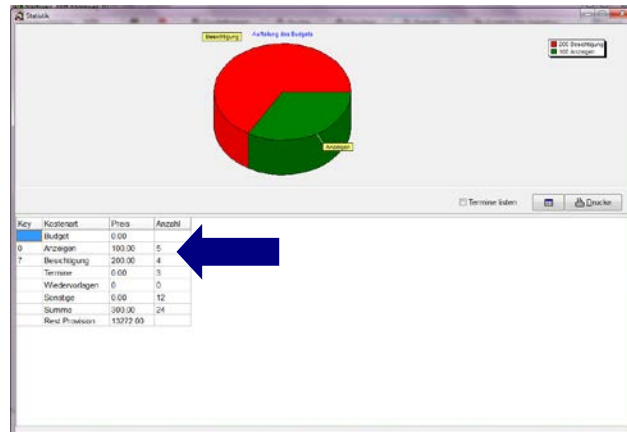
Statistik

Aufteilung des Budgets

Besichtigung

200 Besichtigung
100 Anzeigen

Anzeigen

Termine listen

Drucke

| Key | Kostenart | Preis | Anzahl |
|---|---|---|---|
| | Budget | 0.00 | |
| 0 | Anzeigen | 100.00 | 5 |
| 7 | Besichtigung | 200.00 | 4 |
| | Termine | 0.00 | 3 |
| | Wiedervorlagen | 0 | 0 |
| | Sonstige | 0.00 | 12 |
| | Summe | 300.00 | 24 |
| | Rest Provision | 13272.00 | |